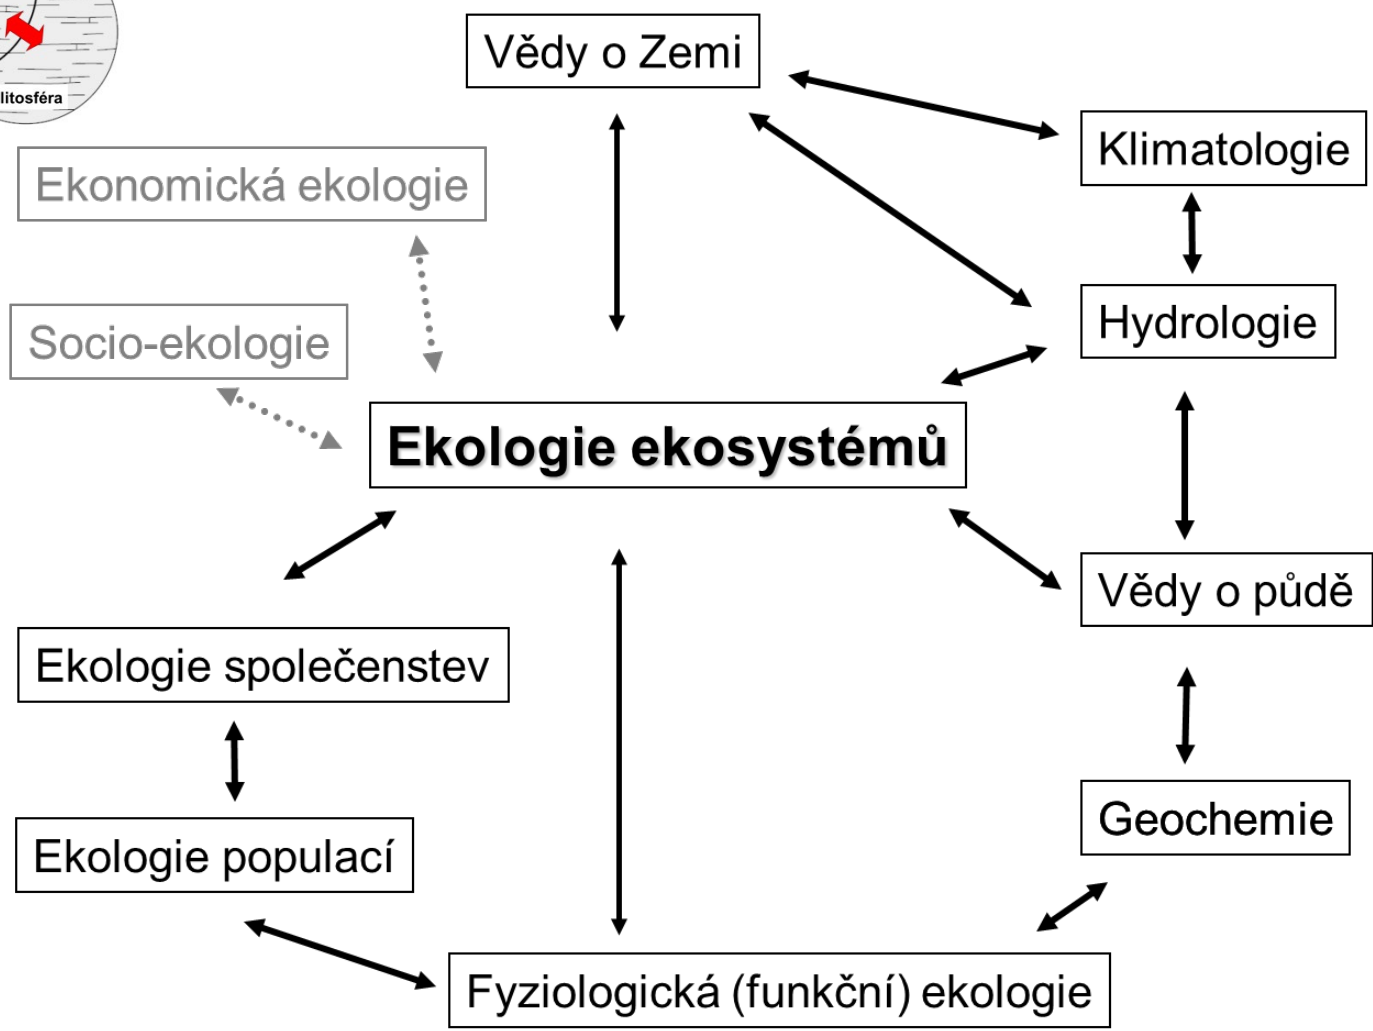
litosféra

Vědy o Zemi

Klimatologie

Ekonomická ekologie

Hydrologie

Socio-ekologie

Ekologie ekosystémů

Vědy o půdě

Ekologie společenstev

Ekologie populací

Geochemie

Fyziologická (funkční) ekologie